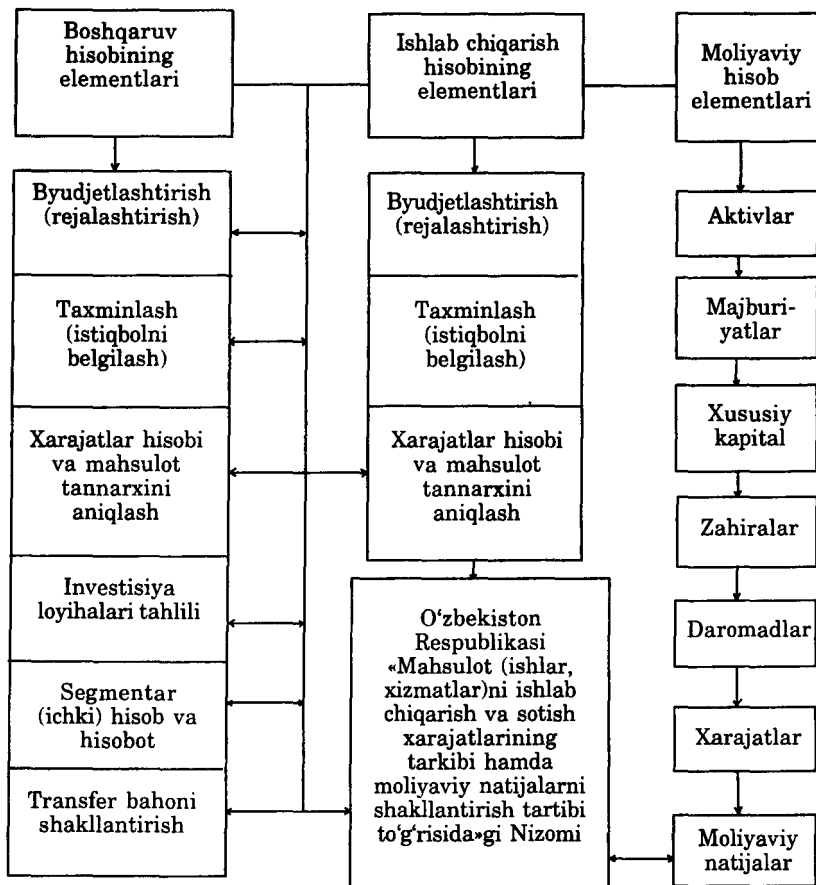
Boshqaruv hisobining elementlari

Ishlab chiqarish hisobining elementlari

Moliyaviy hisob elementlari

Byudjetlashtirish (rejalashtirish)

Taxminlash (istiqbolni belgilash)

Xarajatlar hisobi va mahsulot tannarxini aniqlash

Investisiya loyihalari tahlili

Segmentar (ichki) hisob va hisobot

Transfer bahoni shakllantirish

Byudjetlashtirish (rejalashtirish)

Taxminlash (istiqbolni belgilash)

Xarajatlar hisobi va mahsulot tannarxini aniqlash

O‘zbekiston Respublikasi «Mahsulot (ishlar, xizmatlar)ni ishlab chiqarish va sotish xarajatlarining tarkibi hamda moliyaviy natijalarni shakllantirish tartibi to‘g‘risida»gi Nizomi

Aktivlar

Majburiyatlar

Xususiy kapital

Zahiralar

Daromadlar

Xarajatlar

Moliyaviy natijalar